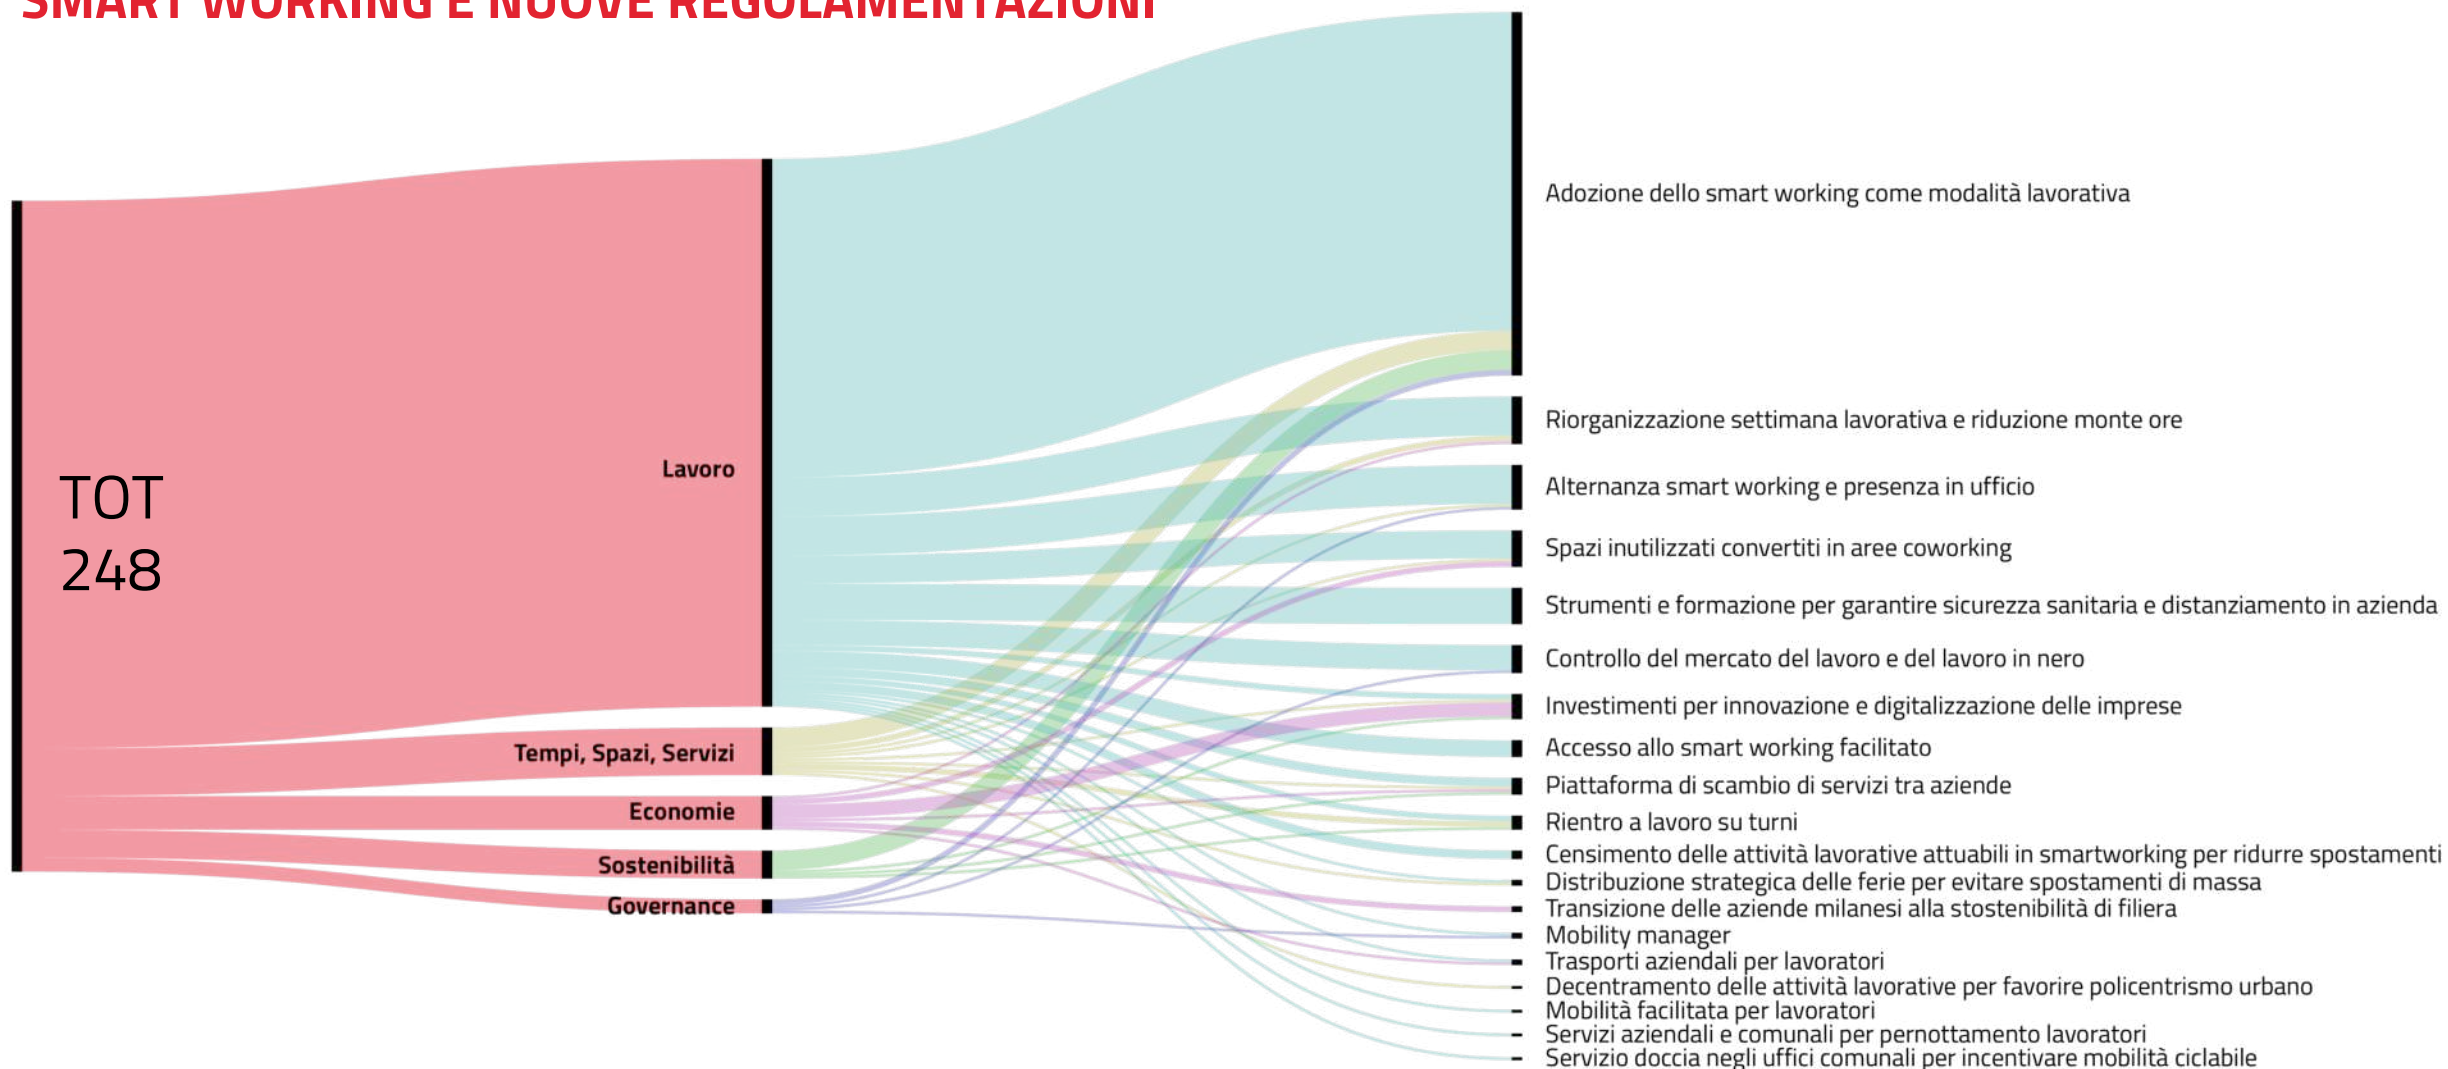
SMART WORKING E NUOVE REGOLAMENTAZIONI

TOT 248

Lavoro

Tempi, Spazi, Servizi

Economie

Sostenibilità

Governance

Adozione dello smart working come modalità lavorativa

Riorganizzazione settimana lavorativa e riduzione monte ore

Alternanza smart working e presenza in ufficio

Spazi inutilizzati convertiti in aree coworking

Strumenti e formazione per garantire sicurezza sanitaria e distanziamento in azienda

Controllo del mercato del lavoro e del lavoro in nero

Investimenti per innovazione e digitalizzazione delle imprese

Accesso allo smart working facilitato

Piattaforma di scambio di servizi tra aziende

Rientro a lavoro su turni

Censimento delle attività lavorative attuabili in smartworking per ridurre spostamenti

Distribuzione strategica delle ferie per evitare spostamenti di massa

Transizione delle aziende milanesi alla stostenibilità di filiera

Mobility manager

Trasporti aziendali per lavoratori

Decentramento delle attività lavorative per favorire policentrismo urbano

Mobilità facilitata per lavoratori

Servizi aziendali e comunali per pernottamento lavoratori

Servizio doccia negli uffici comunali per incentivare mobilità ciclabile